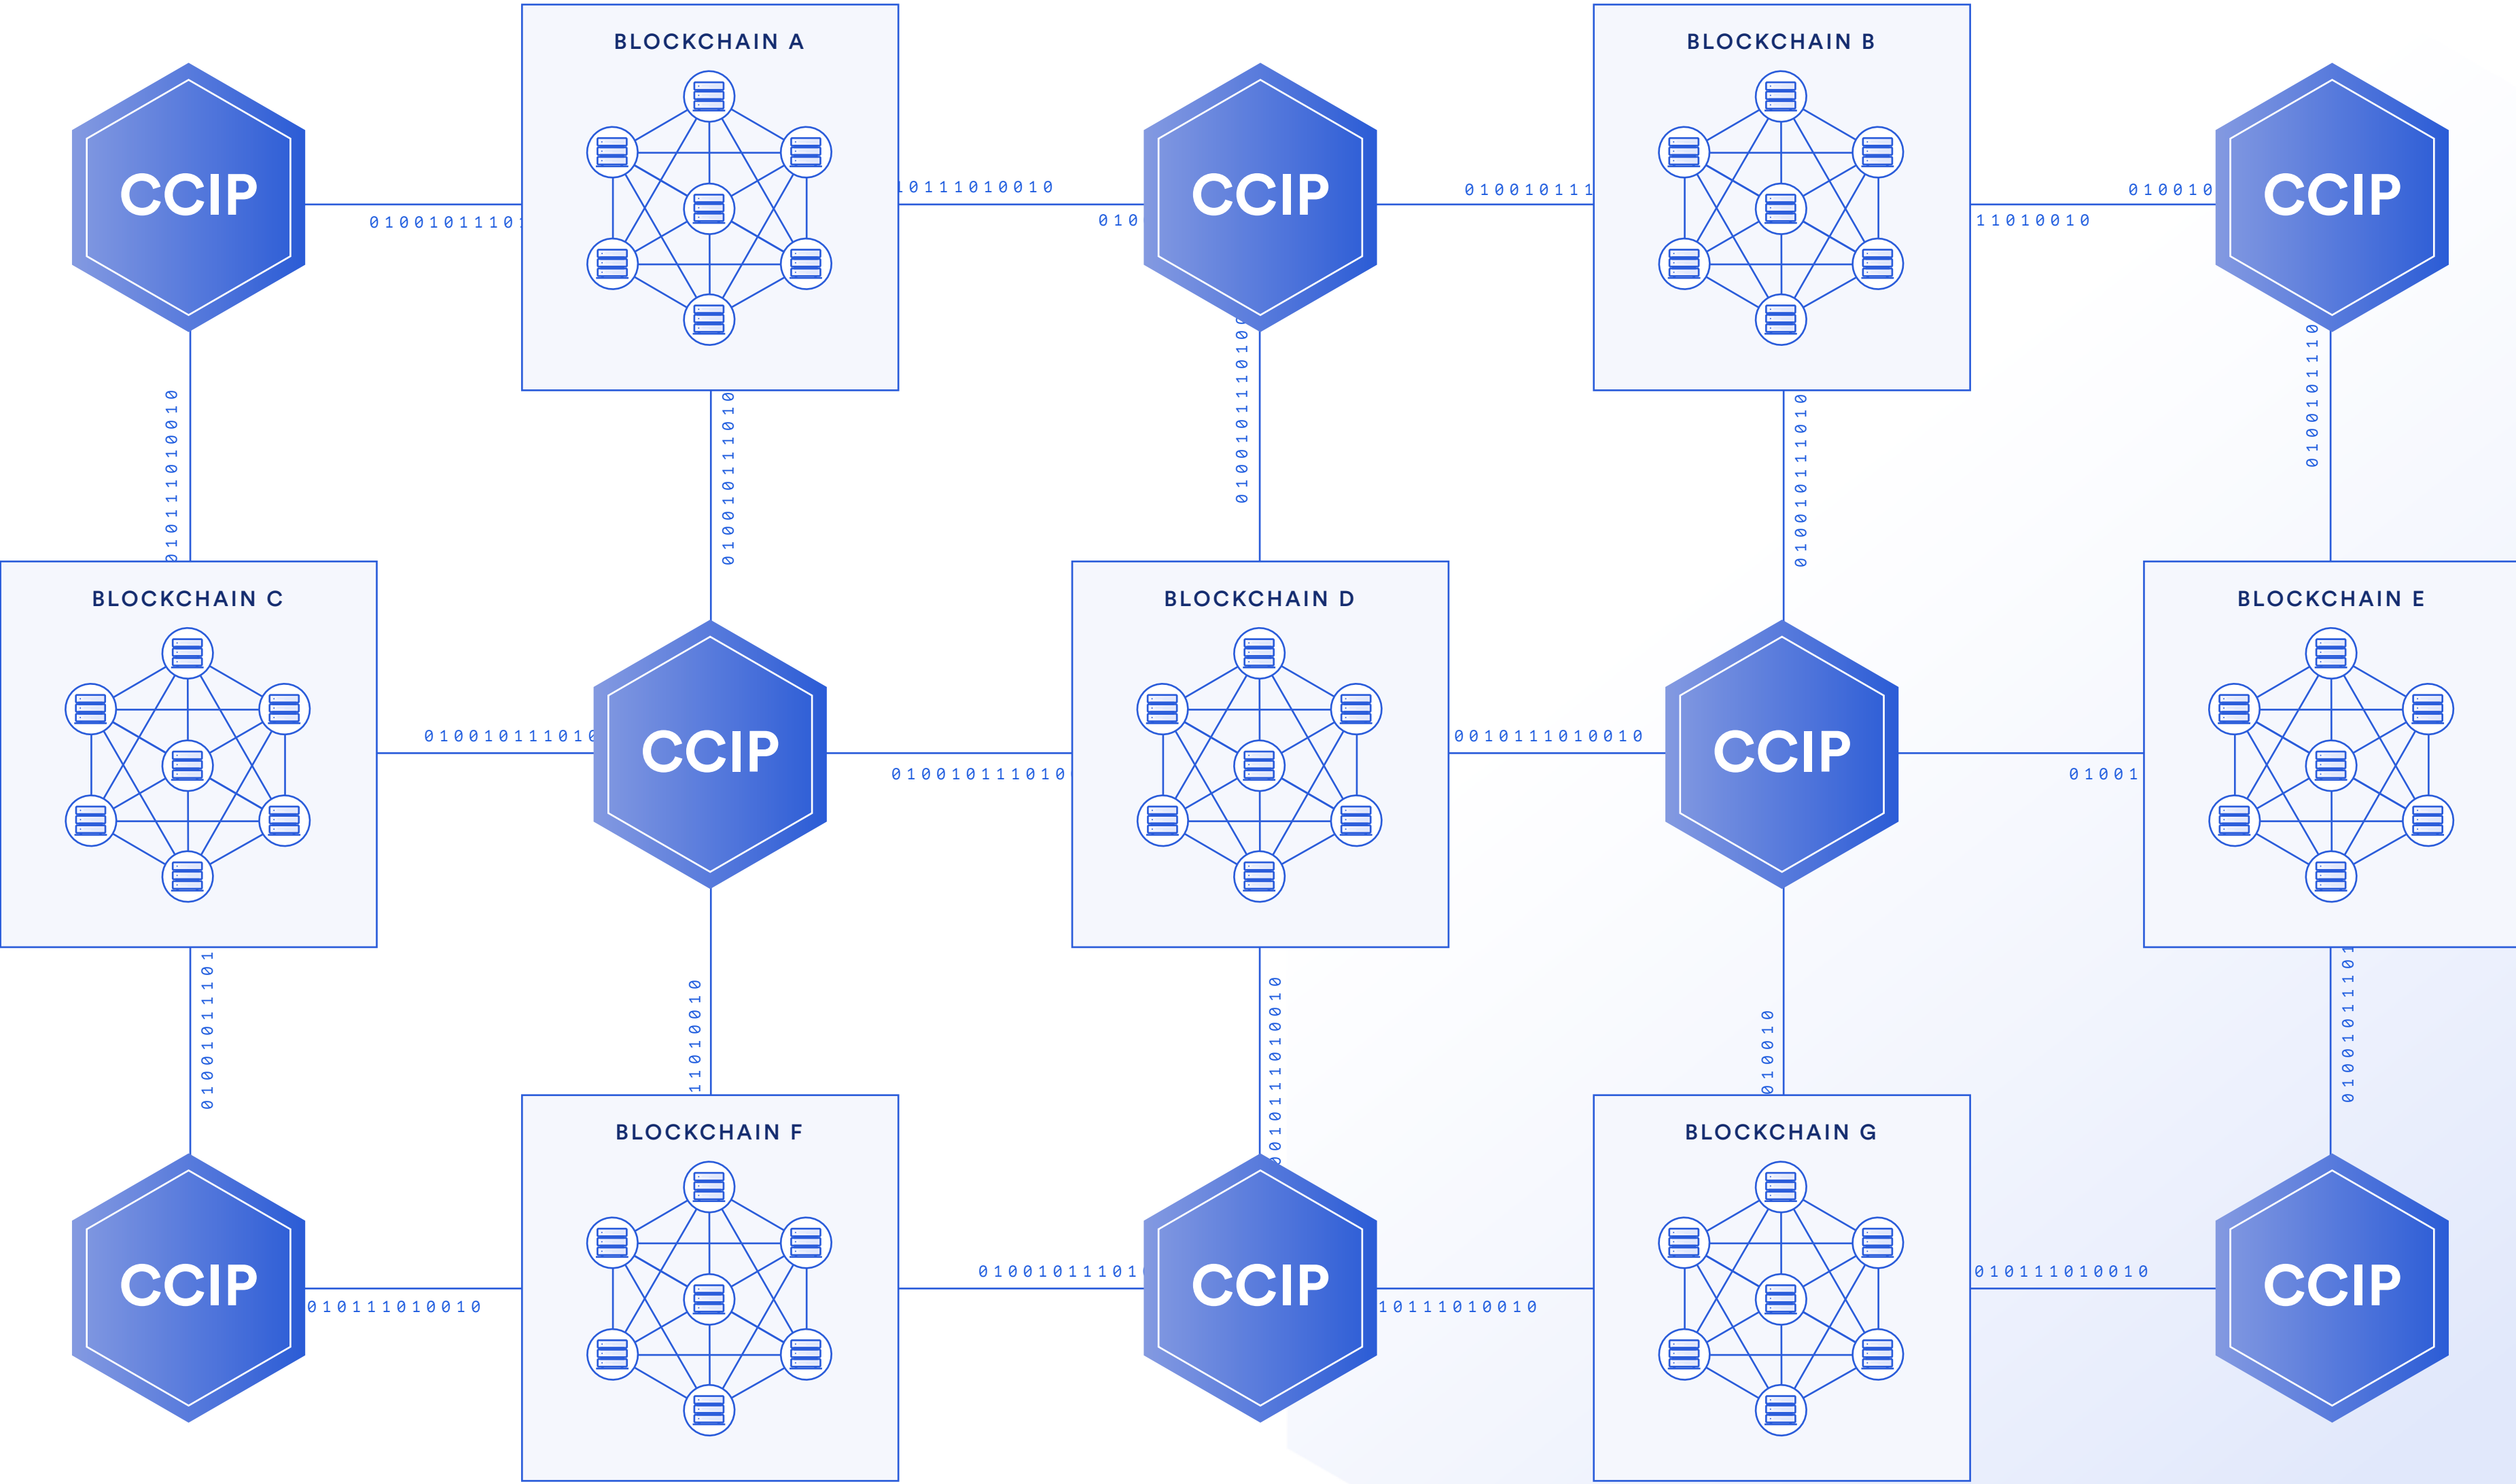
BLOCKCHAIN A

BLOCKCHAIN B

CCIP

01001011101

10111010010

010

CCIP

010010111

CCIP

010010

11010010

0101111010010

0100101111010

01001011101010

01001011110

0100101110

BLOCKCHAIN C

BLOCKCHAIN D

BLOCKCHAIN E

010010111010

CCIP

010010111010

0010111010010

CCIP

01001

0100101110 1

11010010

0101110010010

010010

0100101110 1

BLOCKCHAIN F

BLOCKCHAIN G

CCIP

010111010010

010010111010

CCIP

10111010010

010111010010

CCIP